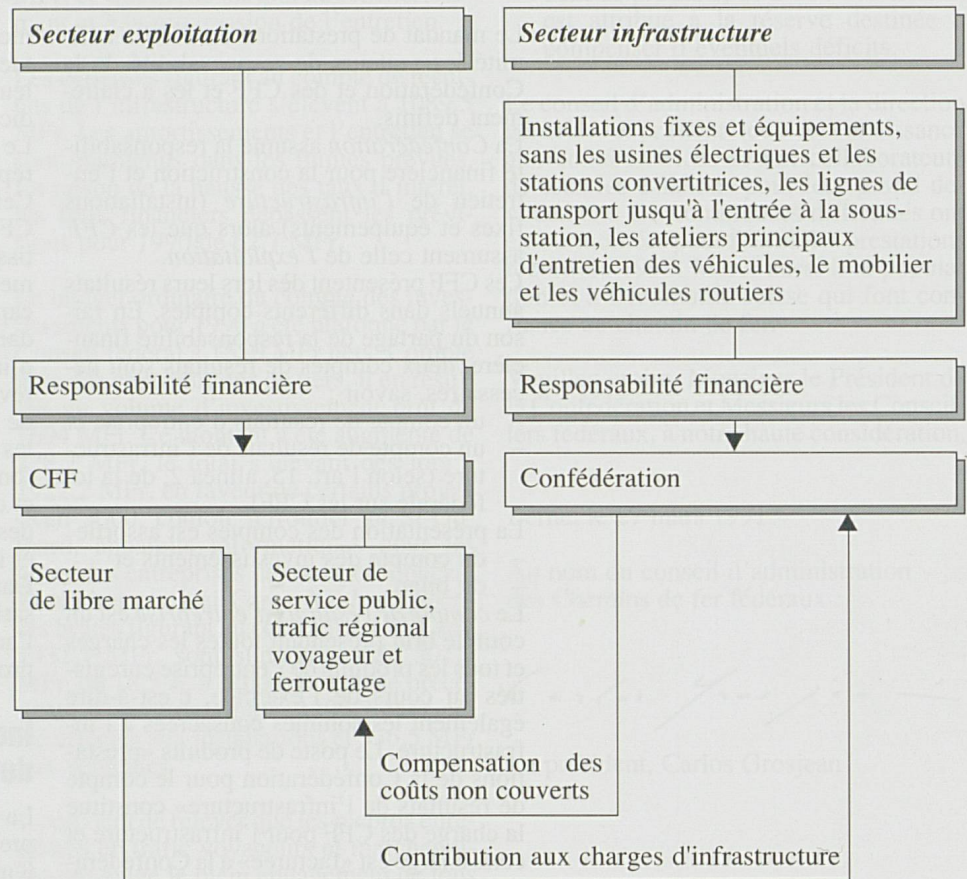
Secteur exploitation

Secteur infrastructure

Installations fixes et équipements, sans les usines électriques et les stations convertitrices, les lignes de transport jusqu'à l'entrée à la sous-station, les ateliers principaux d'entretien des véhicules, le mobilier et les véhicules routiers

Responsabilité financière

Responsabilité financière

CFF

Confédération

Secteur de libre marché

Secteur de service public, trafic régional voyageur et ferroutage

Compensation des coûts non couverts

Contribution aux charges d'infrastructure